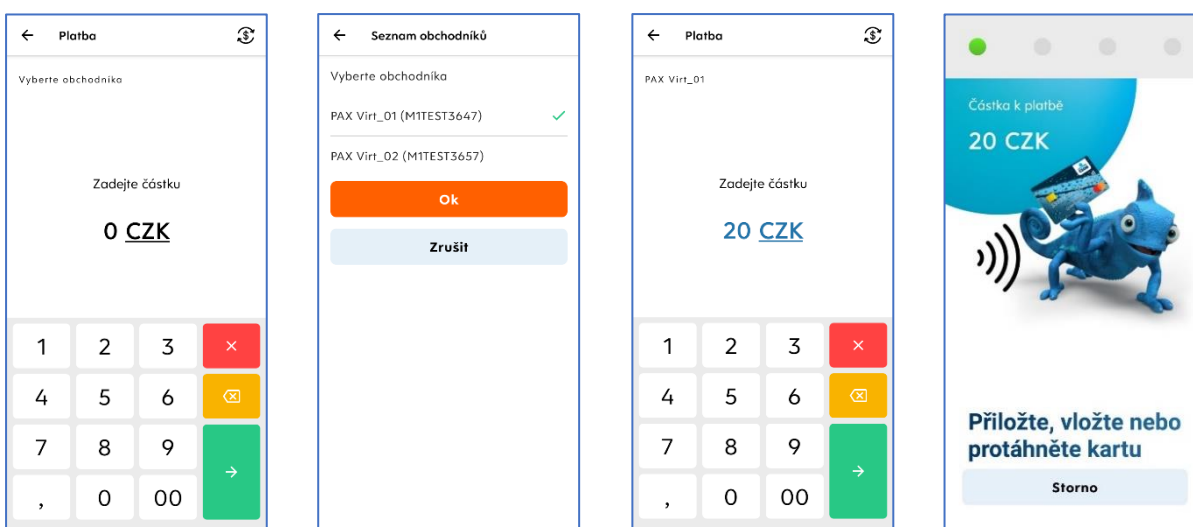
← Platba

Vyberte obchodníka

Zadejte částku

0 CZK

1 2 3 ×
4 5 6
7 8 9 →
, 0 00

← Seznam obchodníků

Vyberte obchodníka

PAX Virt_01 (M1TEST3647) ✓

PAX Virt_02 (M1TEST3657)

Ok

Zrušit

← Platba

PAX Virt_01

Zadejte částku

20 CZK

1 2 3 ×
4 5 6
7 8 9 →
, 0 00

Částka k platbě

20 CZK

Přiložte, vložte nebo protáhněte kartu

Storno